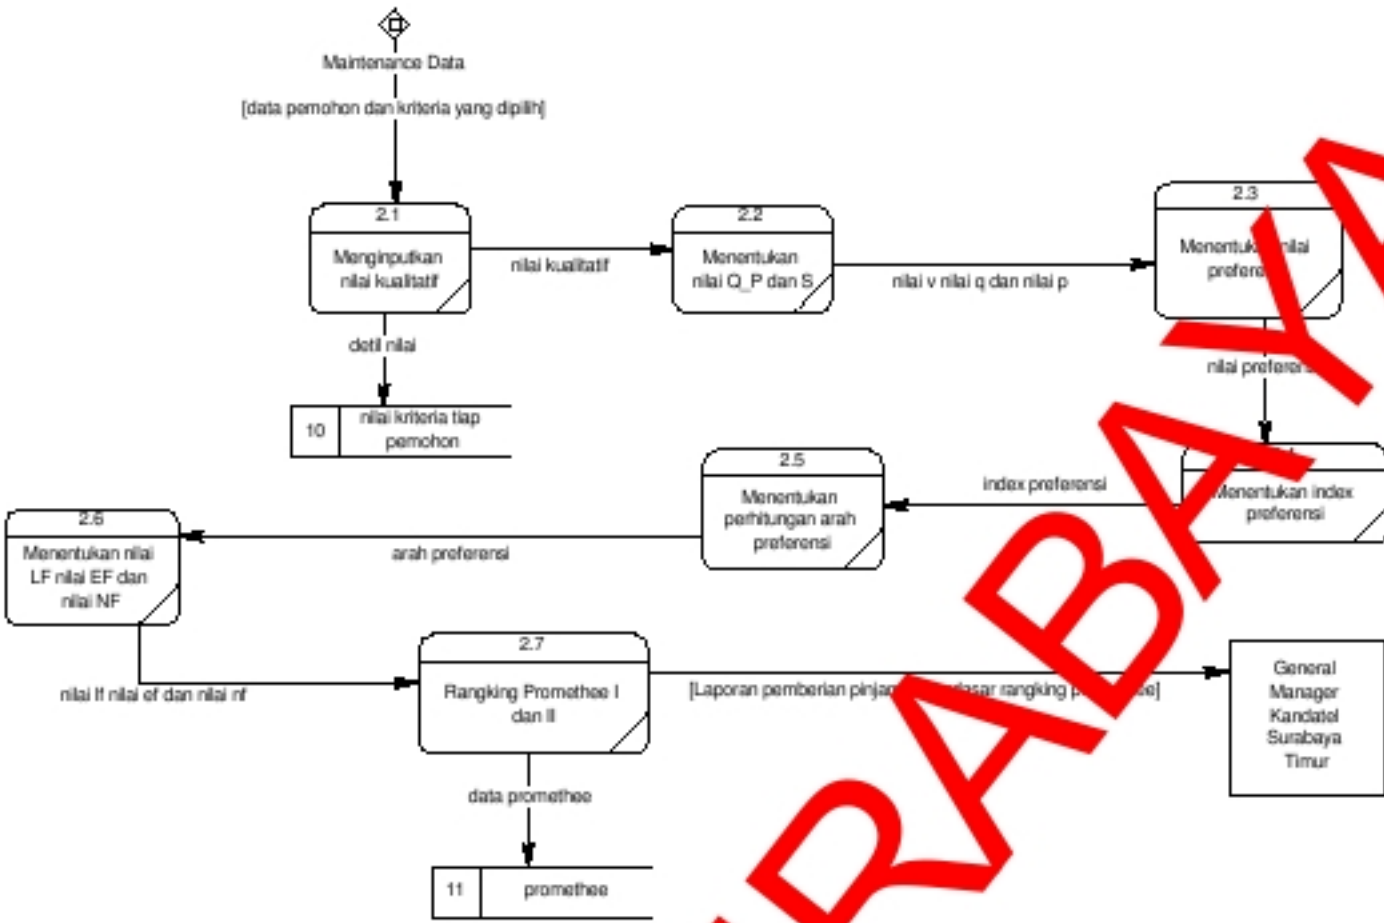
Maintenance Data

[data pemohon dan kriteria yang dipilih]

2.1
Menginputkan nilai kualitatif

nilai kualitatif

2.2
Menentukan nilai Q_P dan S

nilai v nilai q dan nilai p

2.3
Menentuk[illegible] nilai prefere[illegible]

detil nilai

10 nilai kriteria tiap pemohon

nilai preferen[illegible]

2.5
Menentukan perhitungan arah preferensi

index preferensi

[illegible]
Menentukan index preferensi

2.6
Menentukan nilai LF nilai EF dan nilai NF

arah preferensi

2.7
Rangking Promethee I dan II

nilai lf nilai ef dan nilai nf

[Laporan pemberian pinja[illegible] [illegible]dasar rangking p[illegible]ee]

General Manager Kandatel Surabaya Timur

data promethee

11 promethee